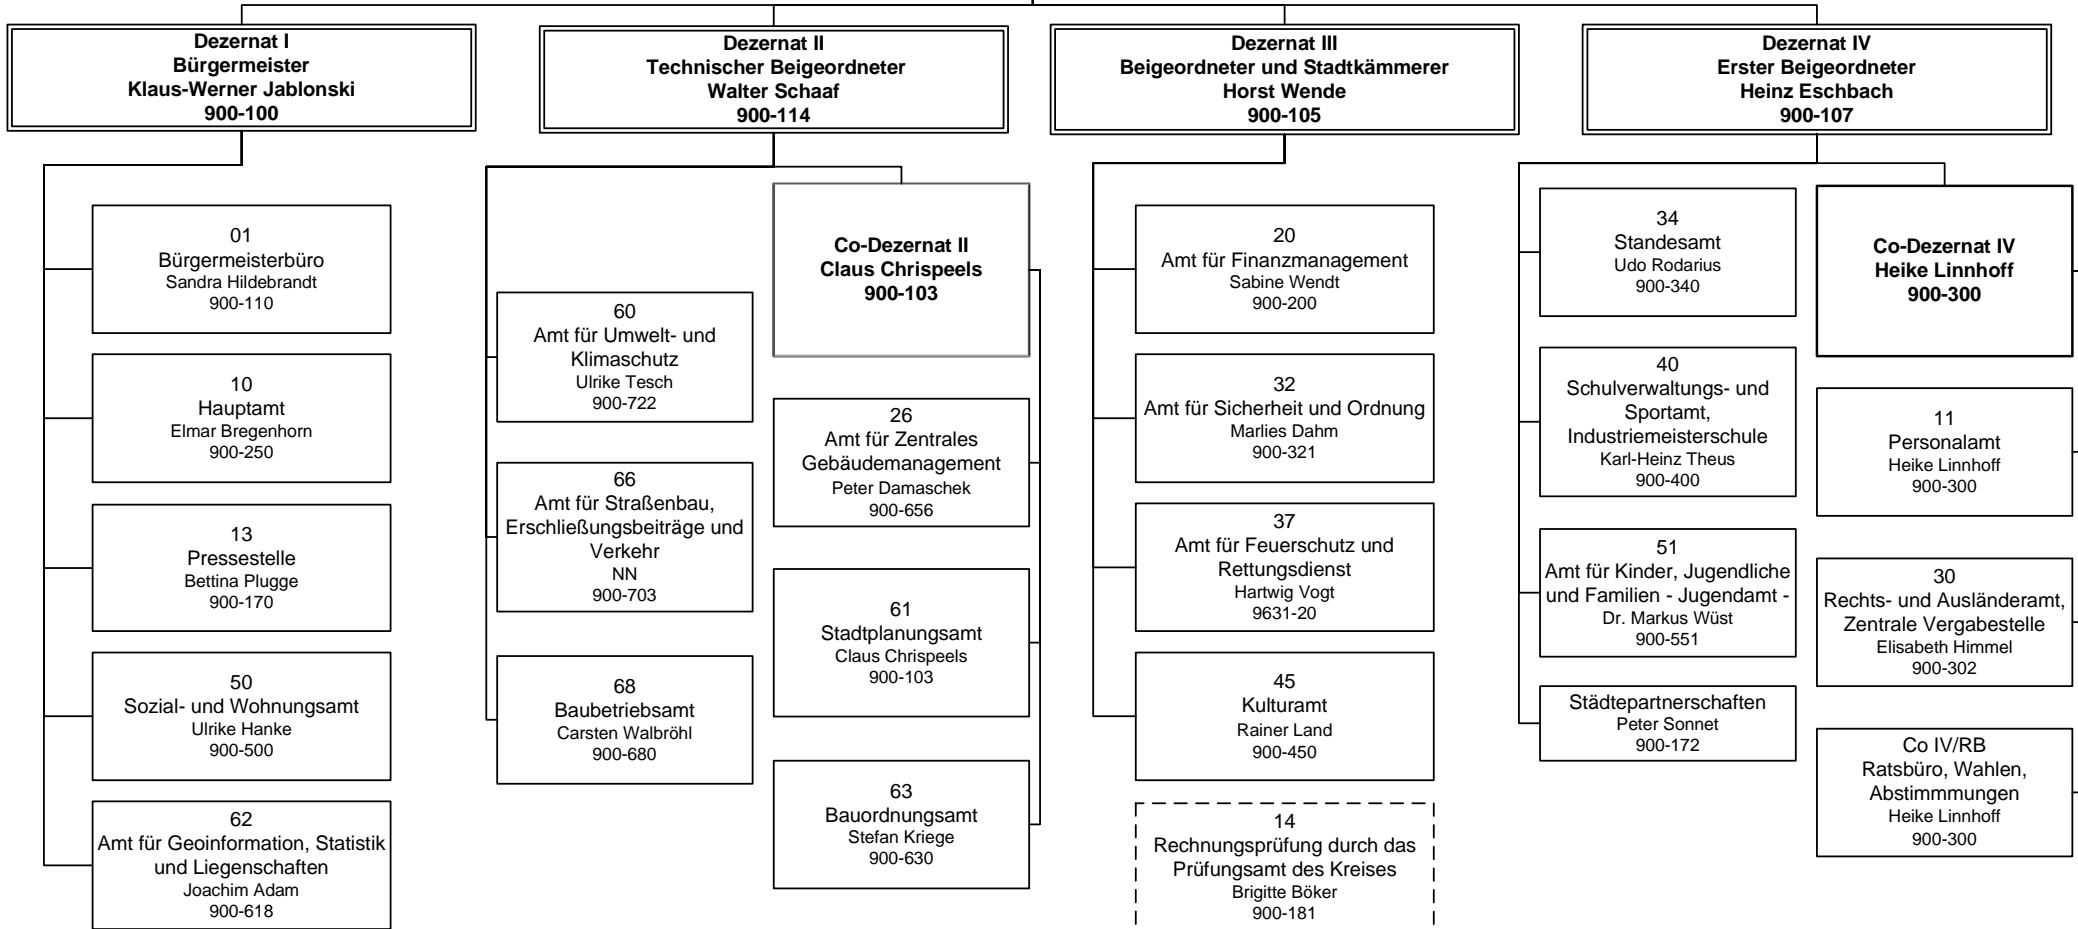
Dezernat I
Bürgermeister
Klaus-Werner Jablonski
900-100

Dezernat II
Technischer Beigeordneter
Walter Schaaf
900-114

Dezernat III
Beigeordneter und Stadtkämmerer
Horst Wende
900-105

Dezernat IV
Erster Beigeordneter
Heinz Eschbach
900-107

01
Bürgermeisterbüro
Sandra Hildebrandt
900-110

10
Hauptamt
Elmar Bregenhorn
900-250

13
Pressestelle
Bettina Plugge
900-170

50
Sozial- und Wohnungsamt
Ulrike Hanke
900-500

62
Amt für Geoinformation, Statistik und Liegenschaften
Joachim Adam
900-618

60
Amt für Umwelt- und Klimaschutz
Ulrike Tesch
900-722

66
Amt für Straßenbau, Erschließungsbeiträge und Verkehr
NN
900-703

68
Baubetriebsamt
Carsten Walbröhl
900-680

Co-Dezernat II
Claus Chrispeels
900-103

26
Amt für Zentrales Gebäudemanagement
Peter Damaschek
900-656

61
Stadtplanungsamt
Claus Chrispeels
900-103

63
Bauordnungsamt
Stefan Kriege
900-630

20
Amt für Finanzmanagement
Sabine Wendt
900-200

32
Amt für Sicherheit und Ordnung
Marlies Dahm
900-321

37
Amt für Feuerschutz und Rettungsdienst
Hartwig Vogt
9631-20

45
Kulturamt
Rainer Land
900-450

14
Rechnungsprüfung durch das Prüfungsamt des Kreises
Brigitte Böker
900-181

34
Standesamt
Udo Rodarius
900-340

40
Schulverwaltungs- und Sportamt, Industriemeisterschule
Karl-Heinz Theus
900-400

51
Amt für Kinder, Jugendliche und Familien - Jugendamt -
Dr. Markus Wüst
900-551

Städtepartnerschaften
Peter Sonnet
900-172

Co-Dezernat IV
Heike Linnhoff
900-300

11
Personalamt
Heike Linnhoff
900-300

30
Rechts- und Ausländeramt, Zentrale Vergabestelle
Elisabeth Himmel
900-302

Co IV/RB
Ratsbüro, Wahlen, Abstimmmungen
Heike Linnhoff
900-300